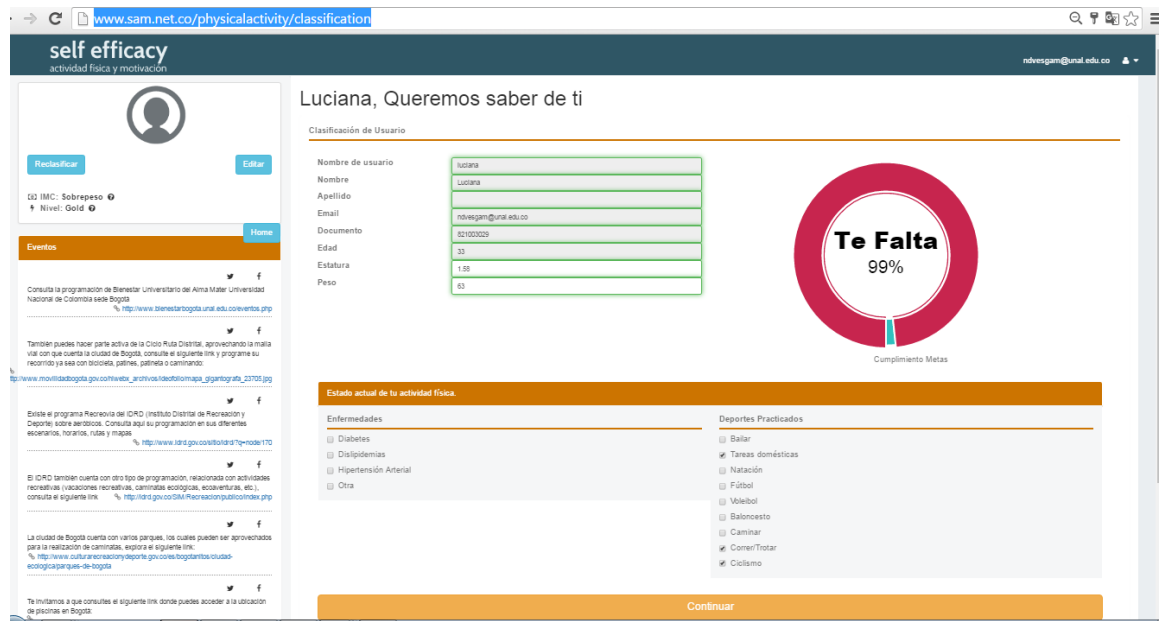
www.sam.net.co/physicalactivity/classification

self efficacy
actividad física y motivación

ndvesgam@unal.edu.co

Reclasificar
Editar

IMC: Sobrepeso
Nivel: Gold

Home

Eventos

Consulta la programación de Bienestar Universitario del Alma Mater Universidad Nacional de Colombia sede Bogotá
http://www.bienestarbogota.unal.edu.co/eventos.php

También puedes hacer parte activa de la Ciclo Ruta Distrital, aprovechando la malla vial con que cuenta la ciudad de Bogotá, consulte el siguiente link y programe su recorrido ya sea con bicicleta, patines, patineta o caminando:
http://www.movilidadbogota.gov.co/hiweb/x_archivos/ideofolio/mapa_gigantografia_23705.jpg

Existe el programa Recreovía del IDRD (Instituto Distrital de Recreación y Deporte) sobre aeróbicos. Consulta aquí su programación en sus diferentes escenarios, horarios, rutas y mapas
http://www.idrd.gov.co/sitio/idrd/?q=node/170

El IDRD también cuenta con otro tipo de programación, relacionada con actividades recreativas (vacaciones recreativas, caminatas ecológicas, ecoaventuras, etc.), consulta el siguiente link
http://idrd.gov.co/SIM/Recreacion/publico/index.php

La ciudad de Bogotá cuenta con varios parques, los cuales pueden ser aprovechados para la realización de caminatas, explora el siguiente link:
http://www.culturarecreacionydeporte.gov.co/es/bogotanitos/ciudad-ecologica/parques-de-bogota

Te invitamos a que consultes el siguiente link donde puedes acceder a la ubicación de piscinas en Bogotá:

Luciana, Queremos saber de ti

Clasificación de Usuario

Nombre de usuario: luciana
Nombre: Luciana
Apellido:
Email: ndvesgam@unal.edu.co
Documento: 821003029
Edad: 33
Estatura: 1.58
Peso: 63

Te Falta
99%

Cumplimiento Metas

Estado actual de tu actividad física.

Enfermedades
Diabetes
Dislipidemias
Hipertensión Arterial
Otra

Deportes Practicados
Bailar
Tareas domésticas
Natación
Fútbol
Voleibol
Baloncesto
Caminar
Correr/Trotar
Ciclismo

Continuar